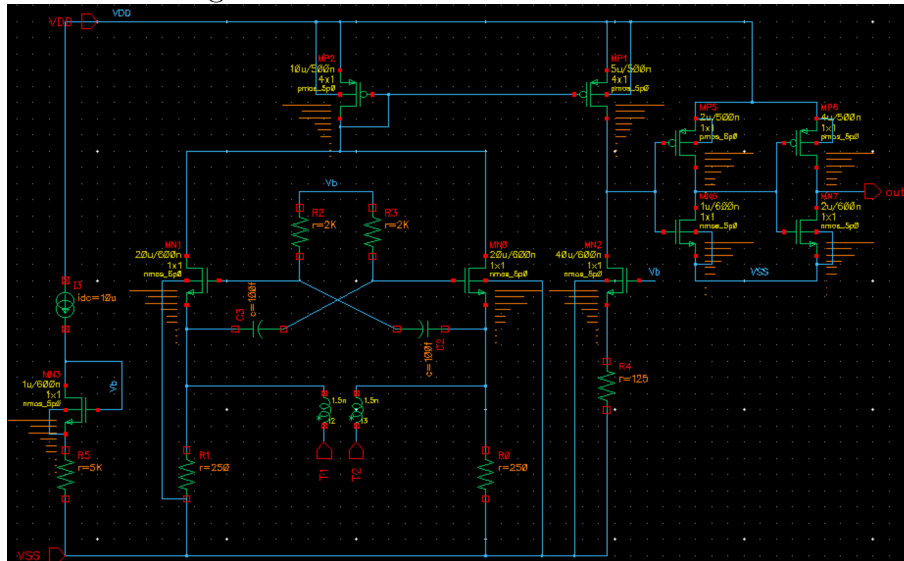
VDD
VDD
MP2
10u/500n
4x1
pmos_5p0
MP1
5u/500n
4x1
pmos_5p0
MP5
2u/500n
1x1
pmos_5p0
MP6
4u/500n
1x1
pmos_5p0
MN6
1u/600n
1x1
nmos_5p0
MN7
2u/600n
1x1
nmos_5p0
out
VSS
Vb
R2
r=2K
R3
r=2K
MN1
20u/600n
1x1
nmos_5p0
MN0
20u/600n
1x1
nmos_5p0
MN2
40u/600n
1x1
nmos_5p0
Vb
I3
Idc=10u
C3
c=100f
C2
c=100f
R4
r=125
MN3
1u/600n
1x1
nmos_5p0
Vb
L2
1.5n
L3
1.5n
R5
r=5K
R1
r=250
R0
r=250
T1
T2
VSS